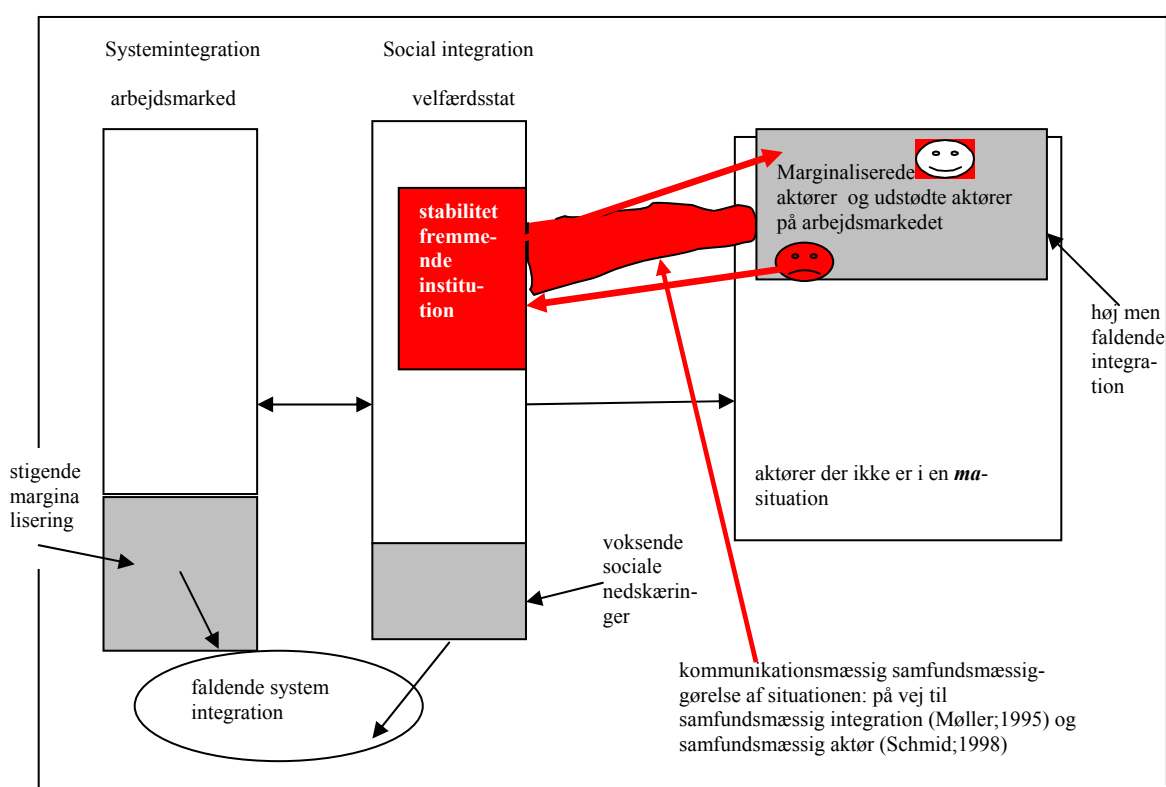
Systemintegration

arbejdsmarked

Social integration

velfærdsstat

stabilitet fremmende institution

Marginaliserede aktører og udstødte aktører på arbejdsmarkedet

høj men faldende integration

aktører der ikke er i en *ma*-situation

stigende marginalisering

voksende sociale nedskæringer

faldende system integration

kommunikationsmæssig samfundsmæssiggørelse af situationen: på vej til samfundsmæssig integration (Møller;1995) og samfundsmæssig aktør (Schmid;1998)